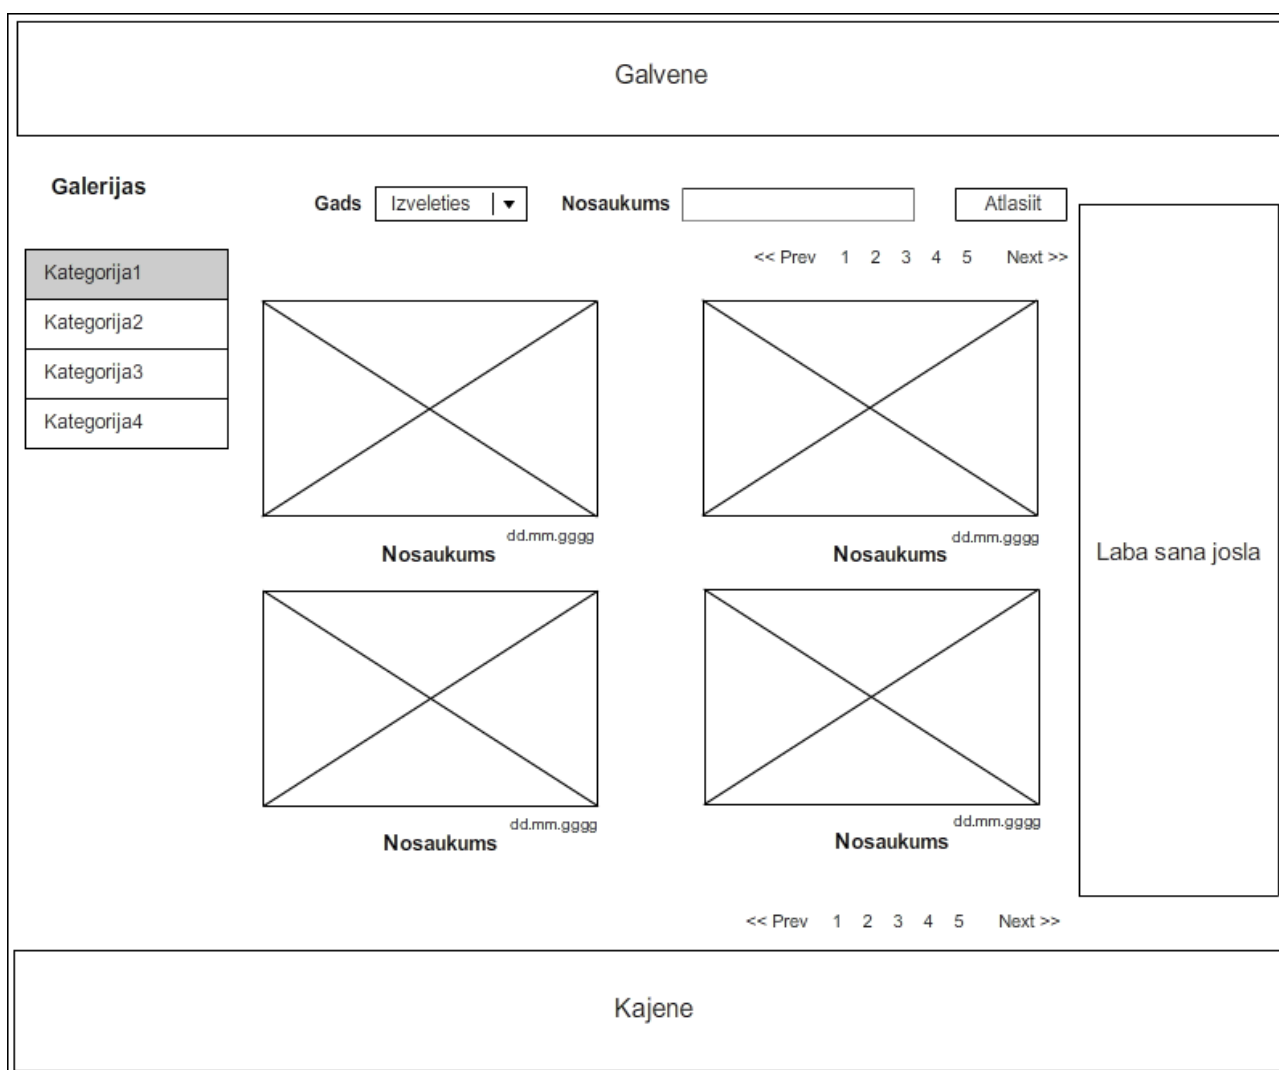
Galvene

Galerijas

Gads Izveleties ▼ Nosaukums Atlasiit

Kategorija1
Kategorija2
Kategorija3
Kategorija4

<< Prev 1 2 3 4 5 Next >>

dd.mm.gggg
Nosaukums

dd.mm.gggg
Nosaukums

dd.mm.gggg
Nosaukums

dd.mm.gggg
Nosaukums

Laba sana josla

<< Prev 1 2 3 4 5 Next >>

Kajene